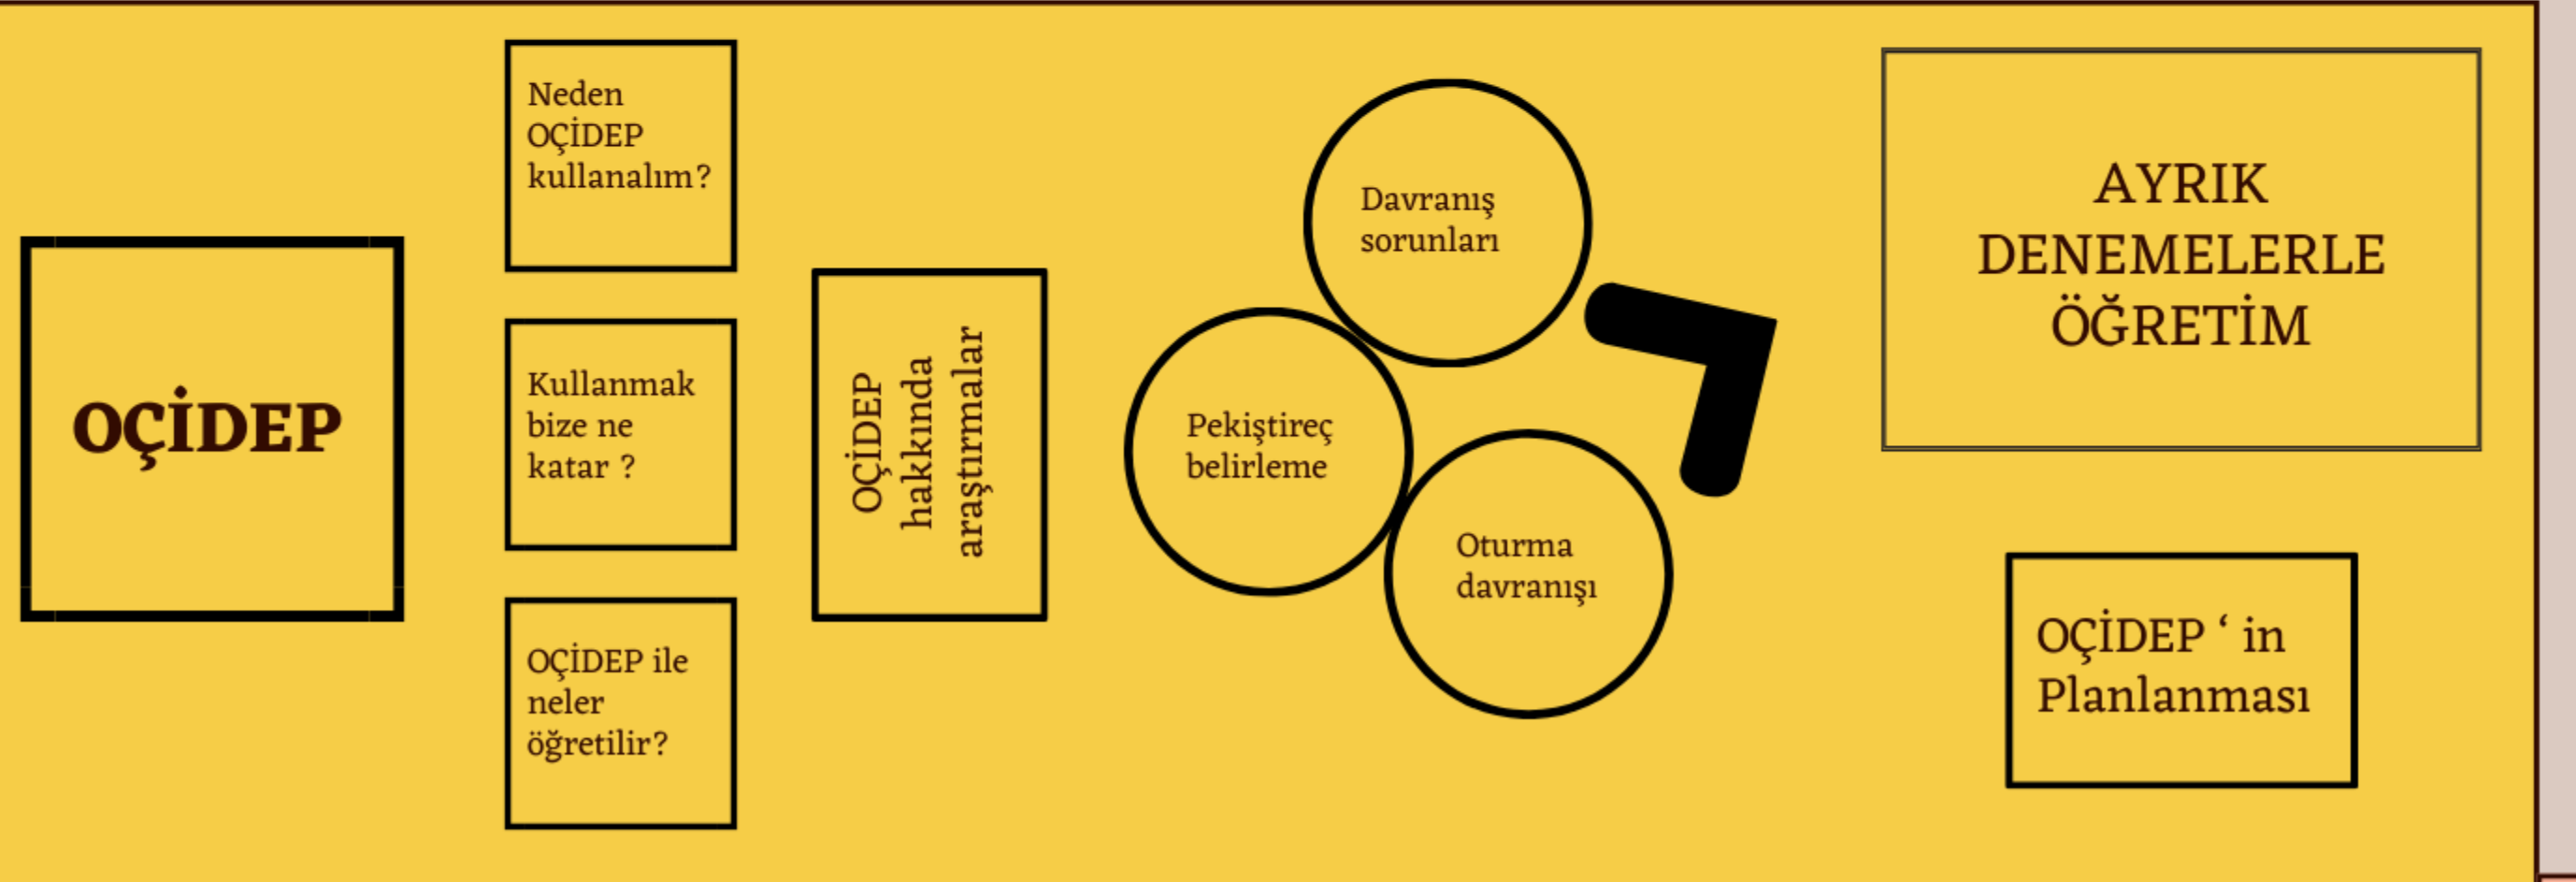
OÇİDEP

Neden OÇİDEP kullanalım?

Kullanmak bize ne katar ?

OÇİDEP ile neler öğretilir?

OÇİDEP hakkında araştırmalar

Davranış sorunları

Pekiştireç belirleme

Oturma davranışı

AYRIK DENEMELERLE ÖĞRETİM

OÇİDEP ‘ in Planlanması